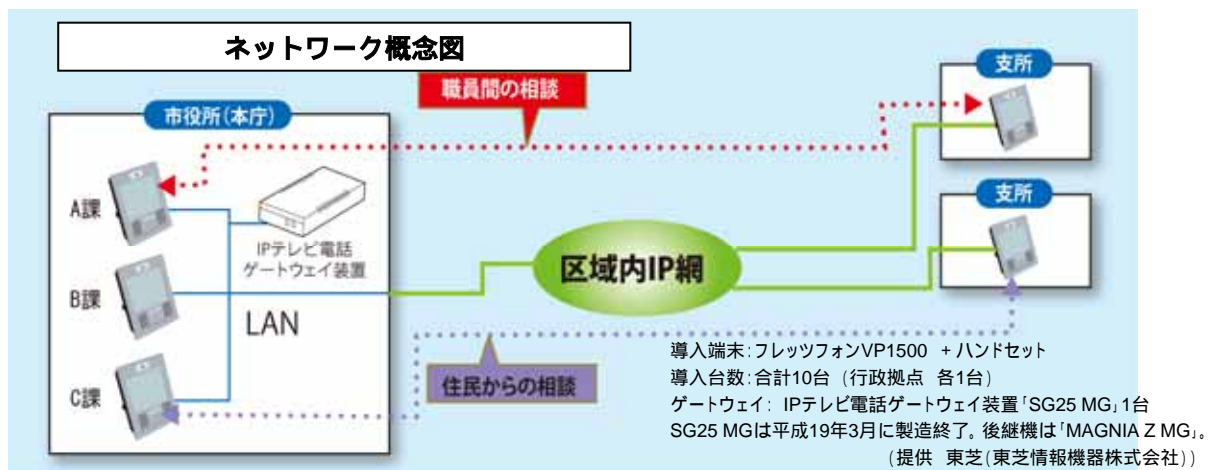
ネットワーク概念図

職員間の相談

市役所(本庁)

支所

支所

A課

B課

C課

IPテレビ電話ゲートウェイ装置

LAN

区域内IP網

住民からの相談

導入端末:フレッツフォンVP1500 + ハンドセット
導入台数:合計10台(行政拠点 各1台)
ゲートウェイ: IPテレビ電話ゲートウェイ装置「SG25 MG」1台
SG25 MGは平成19年3月に製造終了。後継機は「MAGNIA Z MG」。
(提供 東芝(東芝情報機器株式会社))